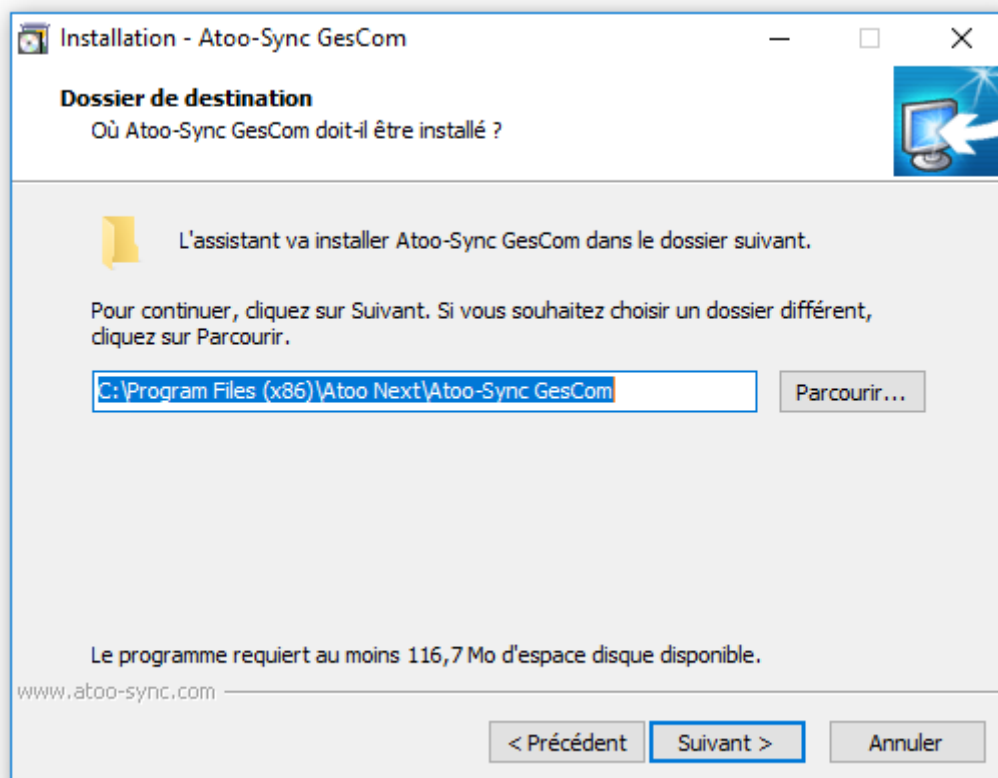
Installation - Atoo-Sync GesCom

Dossier de destination
Où Atoo-Sync GesCom doit-il être installé ?

L'assistant va installer Atoo-Sync GesCom dans le dossier suivant.

Pour continuer, cliquez sur Suivant. Si vous souhaitez choisir un dossier différent, cliquez sur Parcourir.

C:\Program Files (x86)\Atoo Next\Atoo-Sync GesCom

Parcourir...

Le programme requiert au moins 116,7 Mo d'espace disque disponible.

www.atoo-sync.com

< Précédent

Suivant >

Annuler